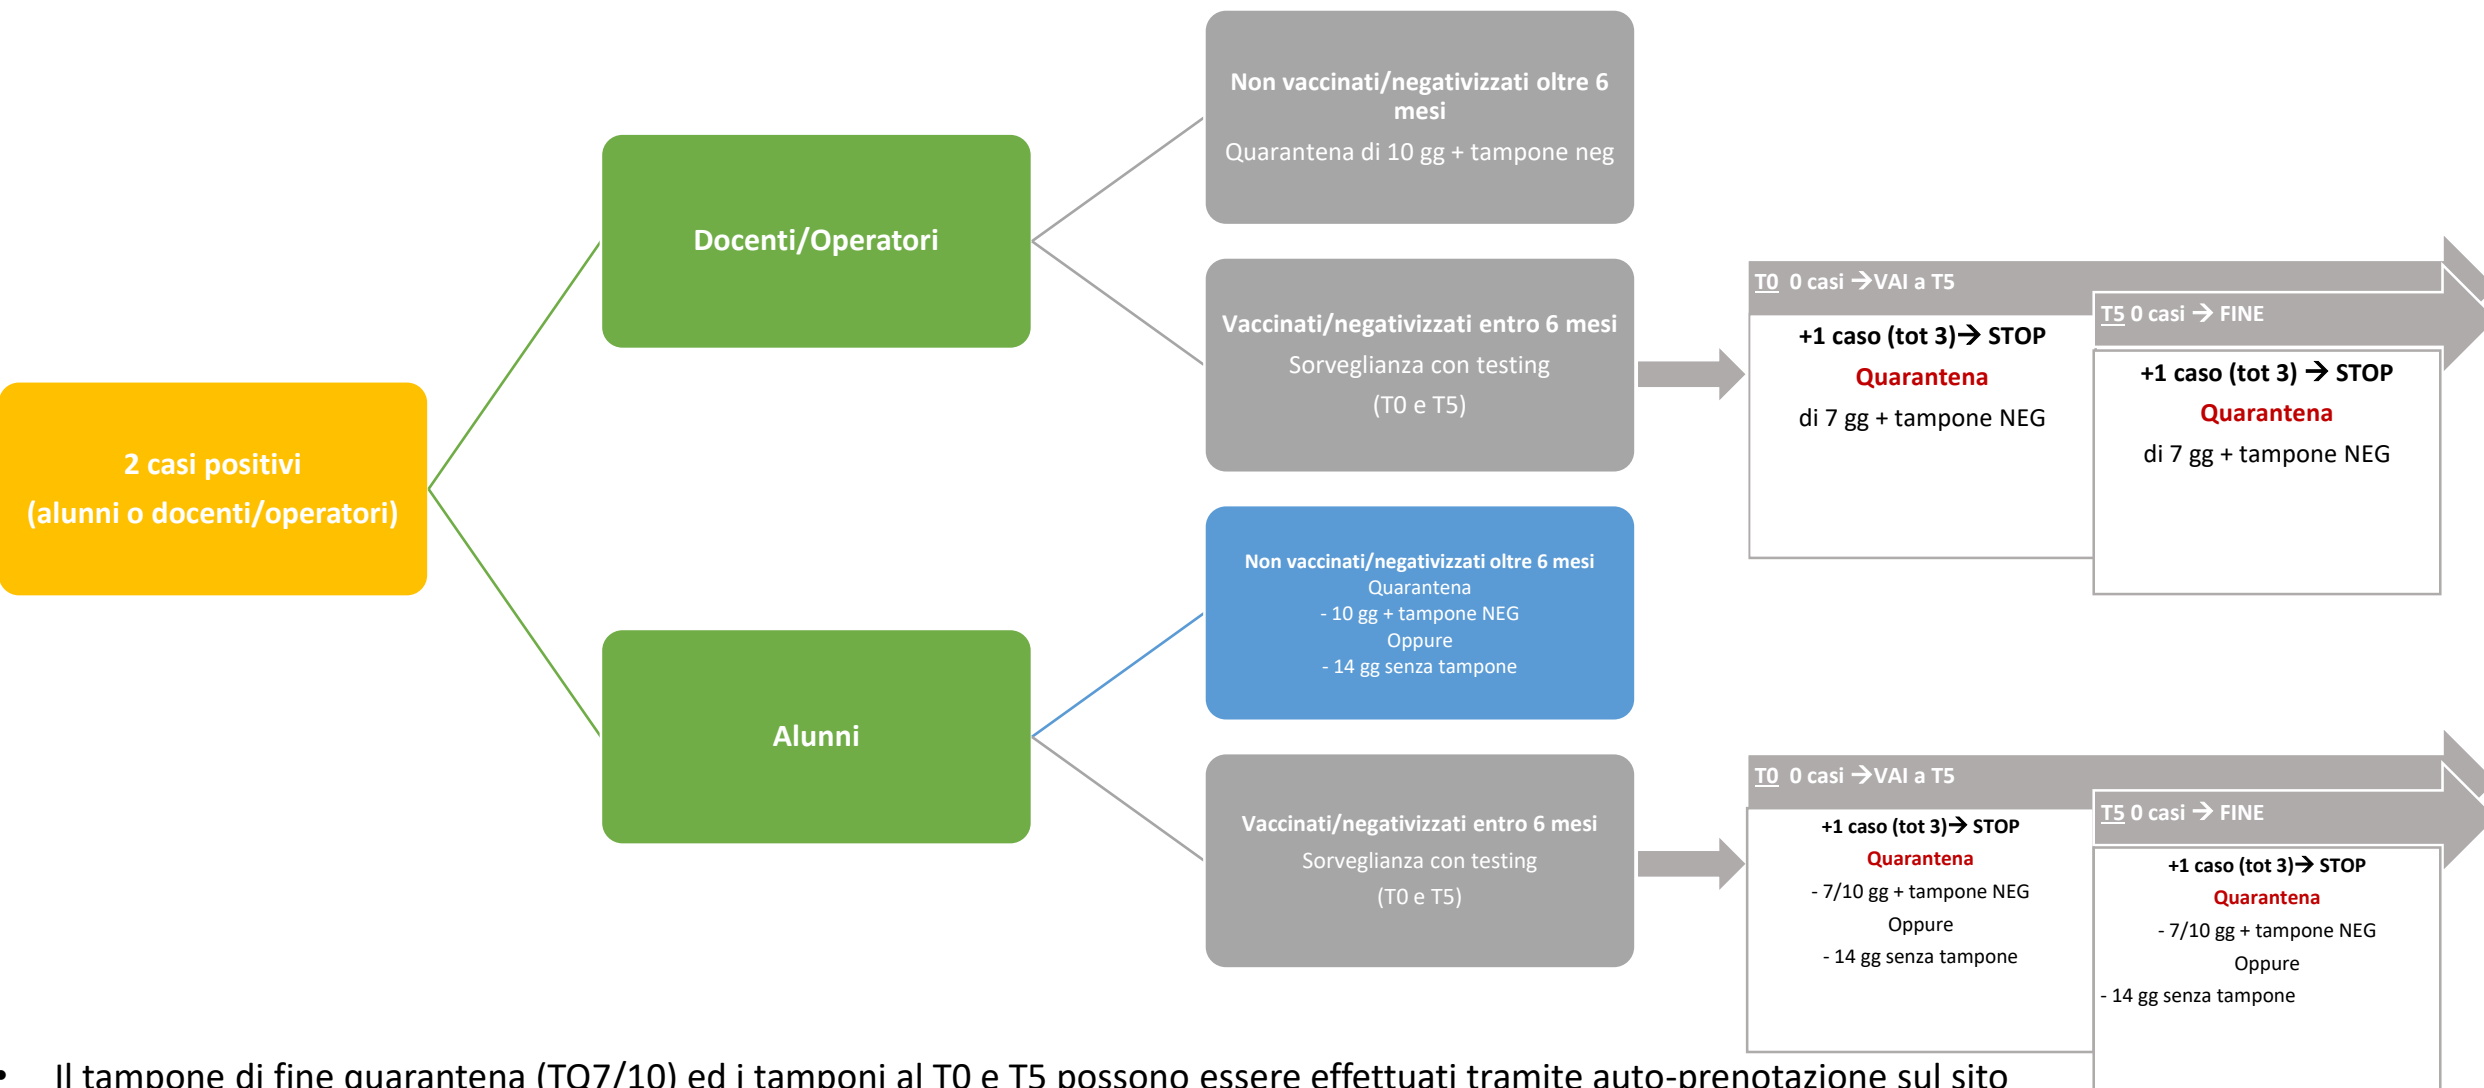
2 casi positivi
(alunni o docenti/operatori)

Docenti/Operatori

Non vaccinati/negativizzati oltre 6 mesi
Quarantena di 10 gg + tampone neg

Vaccinati/negativizzati entro 6 mesi
Sorveglianza con testing
(T0 e T5)

T0 0 casi → VAI a T5
+1 caso (tot 3) → STOP
Quarantena
di 7 gg + tampone NEG

T5 0 casi → FINE
+1 caso (tot 3) → STOP
Quarantena
di 7 gg + tampone NEG

Alunni

Non vaccinati/negativizzati oltre 6 mesi
Quarantena
- 10 gg + tampone NEG
Oppure
- 14 gg senza tampone

Vaccinati/negativizzati entro 6 mesi
Sorveglianza con testing
(T0 e T5)

T0 0 casi → VAI a T5
+1 caso (tot 3) → STOP
Quarantena
- 7/10 gg + tampone NEG
Oppure
- 14 gg senza tampone

T5 0 casi → FINE
+1 caso (tot 3) → STOP
Quarantena
- 7/10 gg + tampone NEG
Oppure
- 14 gg senza tampone

• Il tampone di fine quarantena (TQ7/10) ed i tamponi al T0 e T5 possono essere effettuati tramite auto-prenotazione sul sito